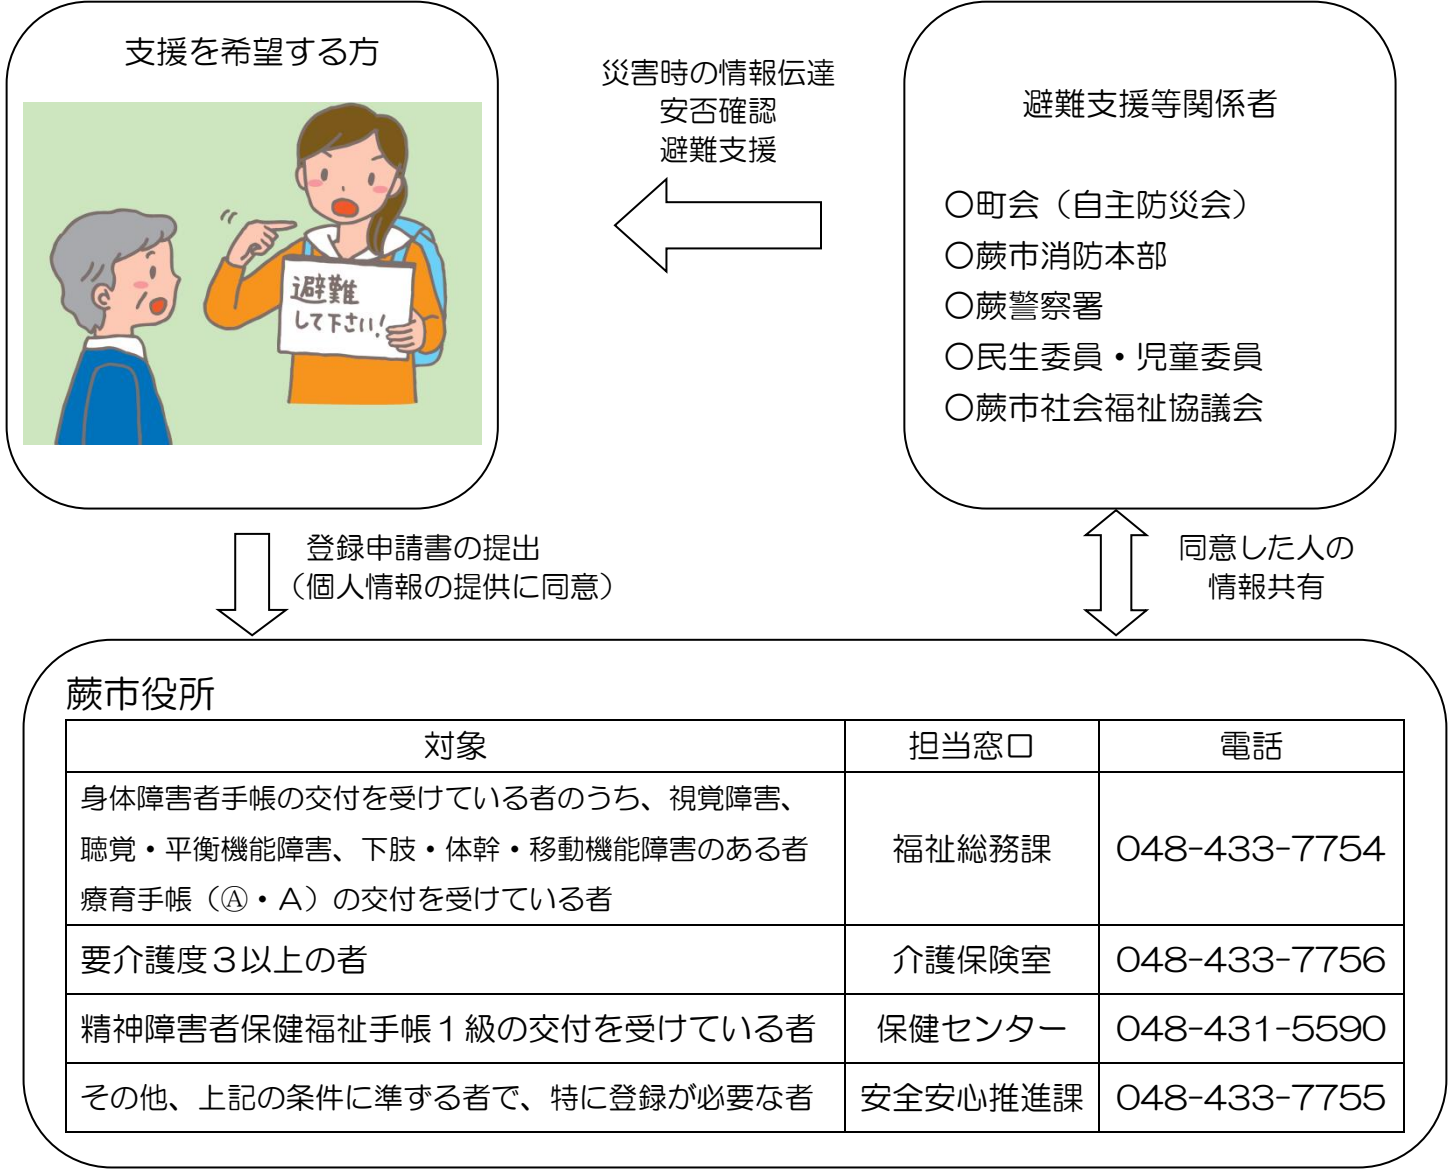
支援を希望する方

避難
して下さい!

災害時の情報伝達
安否確認
避難支援

避難支援等関係者

〇町会（自主防災会）
〇蕨市消防本部
〇蕨警察署
〇民生委員・児童委員
〇蕨市社会福祉協議会

登録申請書の提出
（個人情報の提供に同意）

同意した人の
情報共有

蕨市役所

| 対象 | 担当窓口 | 電話 |
|---|---|---|
| 身体障害者手帳の交付を受けている者のうち、視覚障害、聴覚・平衡機能障害、下肢・体幹・移動機能障害のある者 療育手帳（Ⓐ・A）の交付を受けている者 | 福祉総務課 | 048-433-7754 |
| 要介護度３以上の者 | 介護保険室 | 048-433-7756 |
| 精神障害者保健福祉手帳１級の交付を受けている者 | 保健センター | 048-431-5590 |
| その他、上記の条件に準ずる者で、特に登録が必要な者 | 安全安心推進課 | 048-433-7755 |